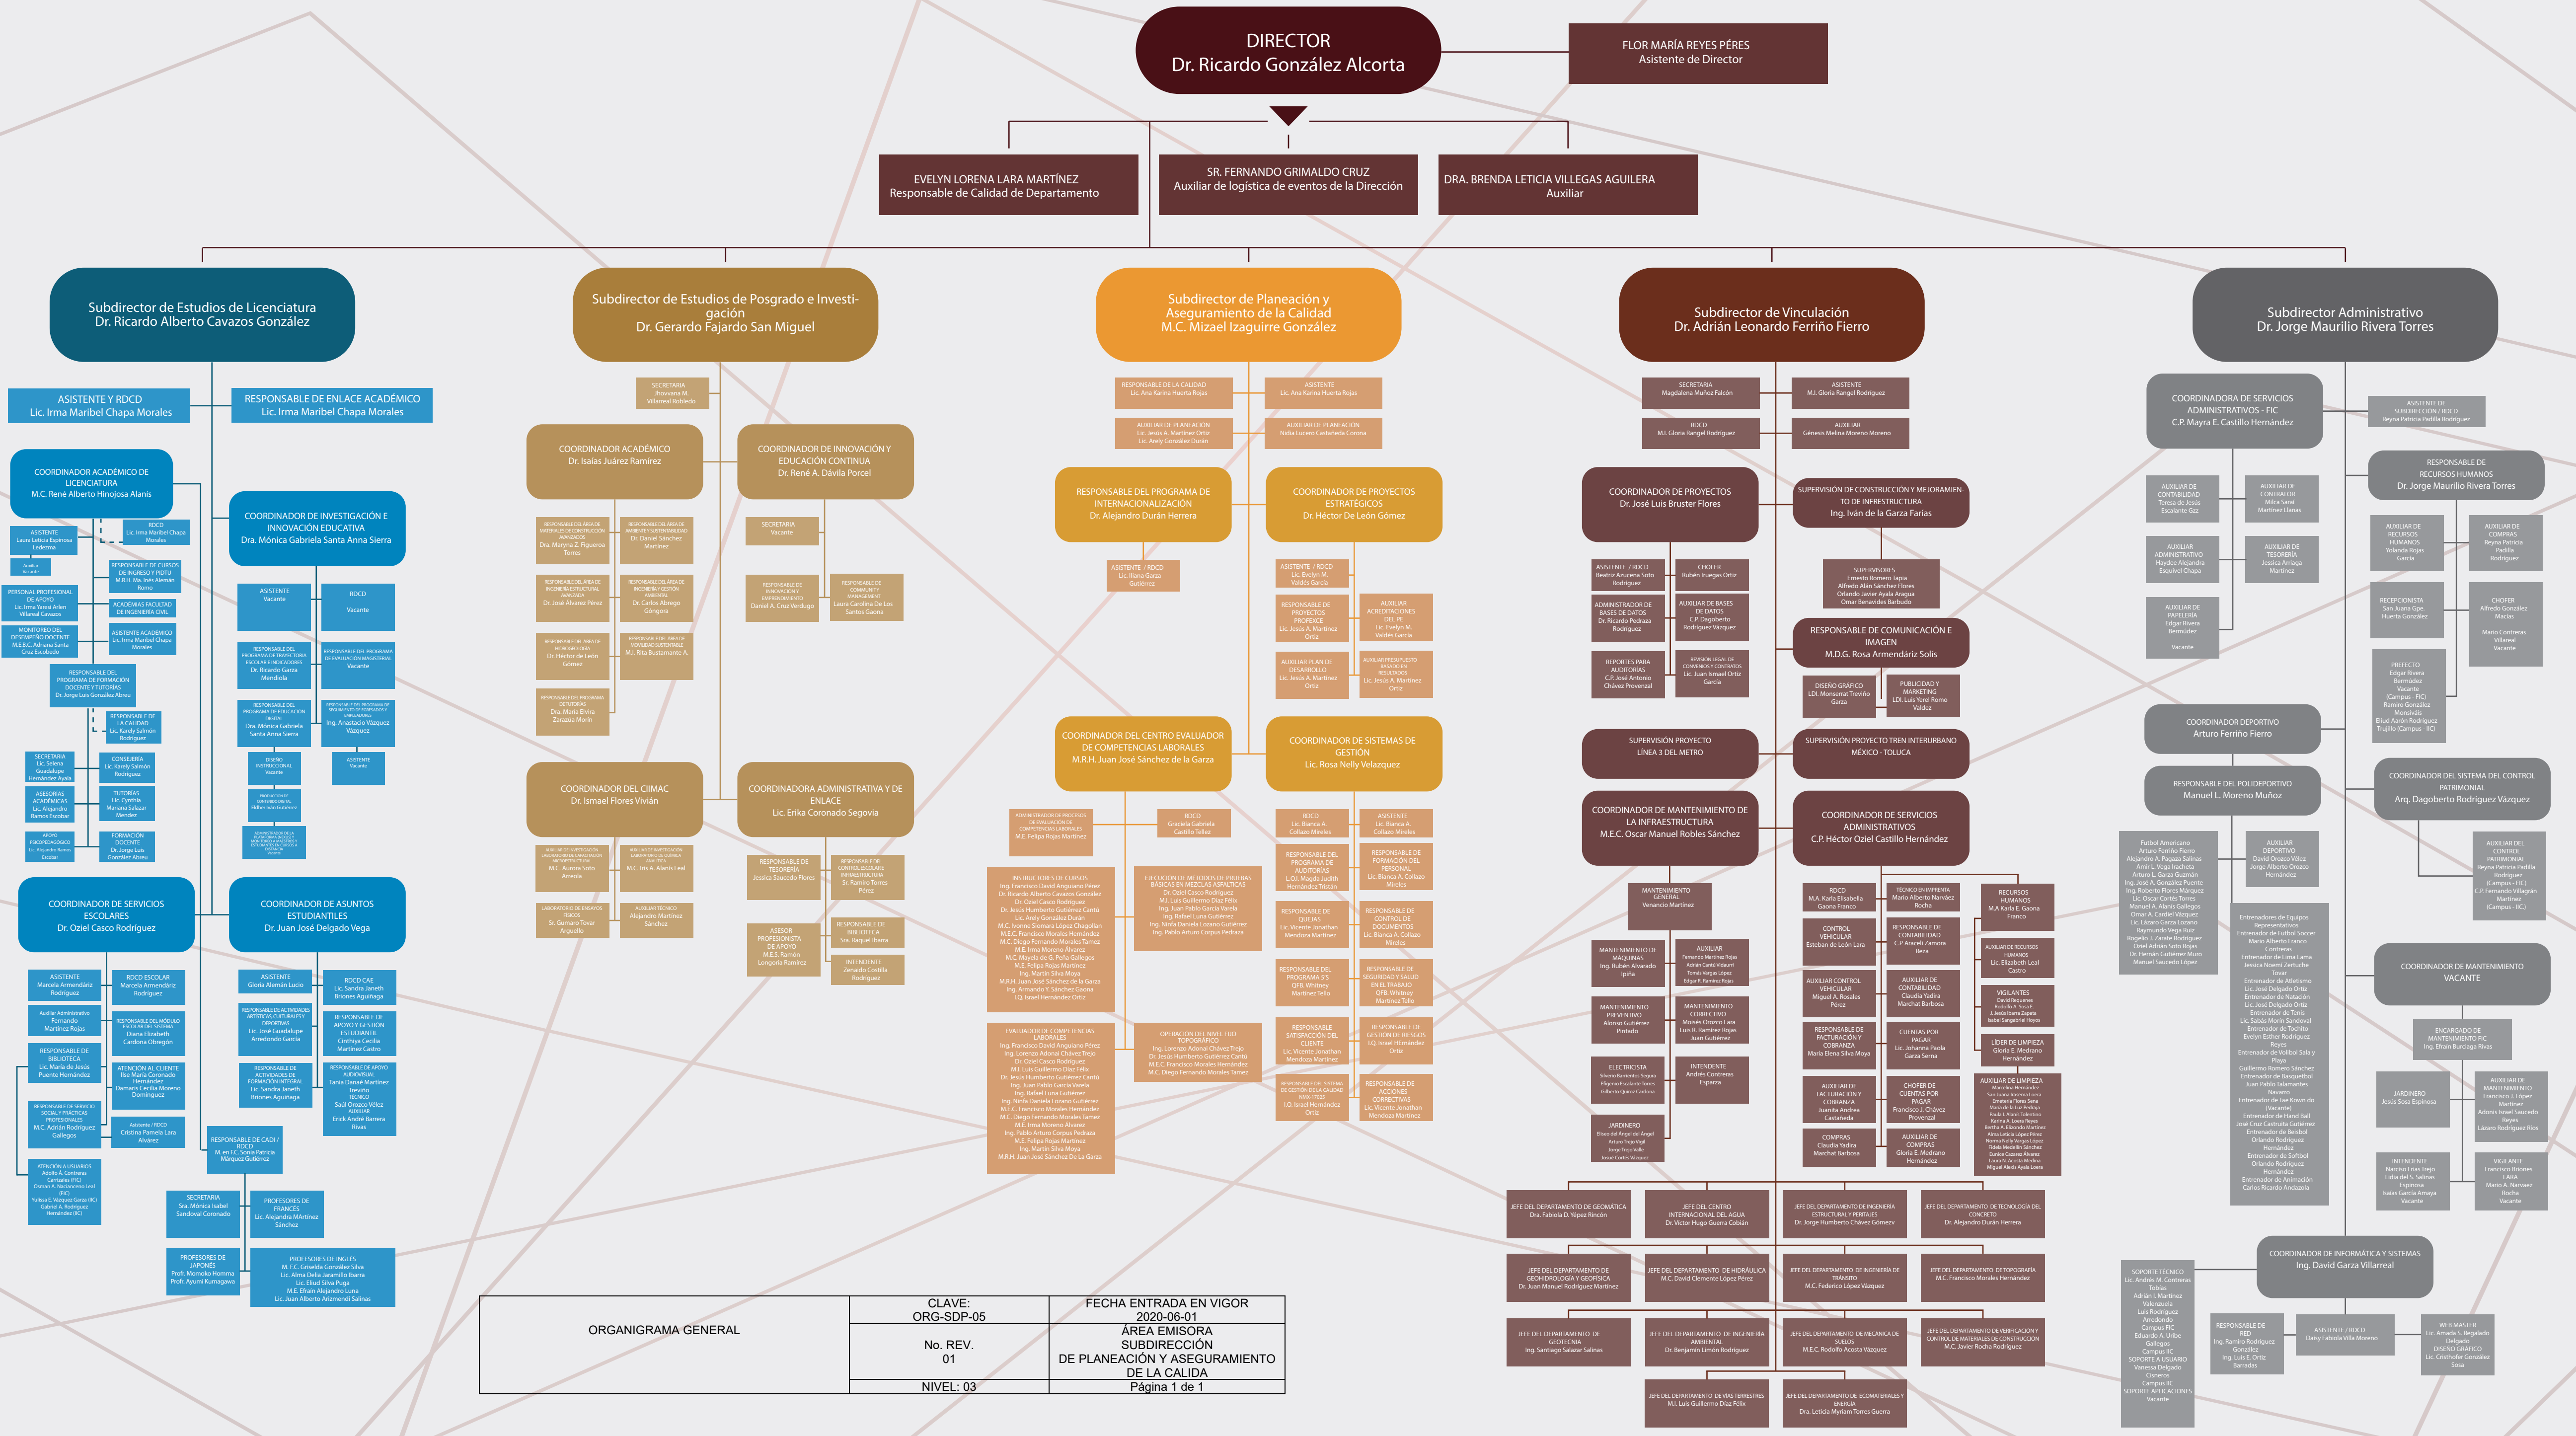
DIRECTOR
Dr. Ricardo González Alcorta

FLOR MARÍA REYES PÉRES
Asistente de Director

EVELYN LORENA LARA MARTÍNEZ
Responsable de Calidad de Departamento

SR. FERNANDO GRIMALDO CRUZ
Auxiliar de logística de eventos de la Dirección

DRA. BRENDA LETICIA VILLEGAS AGUILERA
Auxiliar

Subdirector de Estudios de Licenciatura
Dr. Ricardo Alberto Cavazos González

Subdirector de Estudios de Posgrado e Investigación
Dr. Gerardo Fajardo San Miguel

Subdirector de Planeación y Aseguramiento de la Calidad
M.C. Mizael Izaguirre González

Subdirector de Vinculación
Dr. Adrián Leonardo Ferriño Fierro

Subdirector Administrativo
Dr. Jorge Maurilio Rivera Torres

ASISTENTE Y RDCD
Lic. Irma Maribel Chapa Morales

RESPONSABLE DE ENLACE ACADÉMICO
Lic. Irma Maribel Chapa Morales

COORDINADOR ACADÉMICO DE LICENCIATURA
M.C. René Alberto Hinojosa Alanís

COORDINADOR DE INVESTIGACIÓN E INNOVACIÓN EDUCATIVA
Dra. Mónica Gabriela Santa Anna Sierra

COORDINADOR DE SERVICIOS ESCOLARES
Dr. Oziel Casco Rodríguez

COORDINADOR DE ASUNTOS ESTUDIANTILES
Dr. Juan José Delgado Vega

SECRETARIA
Jhovana M. Villarreal Robledo

COORDINADOR ACADÉMICO
Dr. Isaías Juárez Ramírez

COORDINADOR DE INNOVACIÓN Y EDUCACIÓN CONTINUA
Dr. René A. Dávila Porcel

COORDINADOR DEL CIIMAC
Dr. Ismael Flores Vivián

COORDINADORA ADMINISTRATIVA Y DE ENLACE
Lic. Erika Coronado Segovia

RESPONSABLE DE LA CALIDAD
Lic. Ana Karina Huerta Rojas

ASISTENTE
Lic. Ana Karina Huerta Rojas

RESPONSABLE DEL PROGRAMA DE INTERNACIONALIZACIÓN
Dr. Alejandro Durán Herrera

COORDINADOR DE PROYECTOS ESTRATÉGICOS
Dr. Héctor De León Gómez

COORDINADOR DEL CENTRO EVALUADOR DE COMPETENCIAS LABORALES
M.R.H. Juan José Sánchez de la Garza

COORDINADOR DE SISTEMAS DE GESTIÓN
Lic. Rosa Nelly Velazquez

SECRETARIA
Magdalena Muñoz Falcón

ASISTENTE
M.I. Gloria Rangel Rodríguez

RDCD
M.I. Gloria Rangel Rodríguez

AUXILIAR
Génesis Melina Moreno Moreno

COORDINADOR DE PROYECTOS
Dr. José Luis Bruster Flores

SUPERVISIÓN DE CONSTRUCCIÓN Y MEJORAMIENTO DE INFRESTRUCTURA
Ing. Iván de la Garza Farías

RESPONSABLE DE COMUNICACIÓN E IMAGEN
M.D.G. Rosa Armendáriz Solís

SUPERVISIÓN PROYECTO LÍNEA 3 DEL METRO

SUPERVISIÓN PROYECTO TREN INTERURBANO MÉXICO - TOLUCA

COORDINADOR DE MANTENIMIENTO DE LA INFRAESTRUCTURA
M.E.C. Oscar Manuel Robles Sánchez

COORDINADOR DE SERVICIOS ADMINISTRATIVOS
C.P. Héctor Oziel Castillo Hernández

COORDINADORA DE SERVICIOS ADMINISTRATIVOS - FIC
C.P. Mayra E. Castillo Hernández

ASISTENTE DE SUBDIRECCIÓN / RDCD
Reyna Patricia Padilla Rodríguez

RESPONSABLE DE RECURSOS HUMANOS
Dr. Jorge Maurilio Rivera Torres

COORDINADOR DEPORTIVO
Arturo Ferriño Fierro

RESPONSABLE DEL POLIDEPORTIVO
Manuel L. Moreno Muñoz

COORDINADOR DEL SISTEMA DEL CONTROL PATRIMONIAL
Arq. Dagoberto Rodríguez Vázquez

COORDINADOR DE MANTENIMIENTO
VACANTE

COORDINADOR DE INFORMÁTICA Y SISTEMAS
Ing. David Garza Villarreal

JEFE DEL DEPARTAMENTO DE GEOMÁTICA
Dra. Fabiola D. Yépez Rincón

JEFE DEL CENTRO INTERNACIONAL DEL AGUA
Dr. Víctor Hugo Guerra Cobián

JEFE DEL DEPARTAMENTO DE INGENIERÍA ESTRUCTURAL Y PERITAJES
Dr. Jorge Humberto Chávez Gómez

JEFE DEL DEPARTAMENTO DE TECNOLOGÍA DEL CONCRETO
Dr. Alejandro Durán Herrera

JEFE DEL DEPARTAMENTO DE GEOHIDROLOGÍA Y GEOFÍSICA
Dr. Juan Manuel Rodríguez Martínez

JEFE DEL DEPARTAMENTO DE HIDRÁULICA
M.C. David Clemente López Pérez

JEFE DEL DEPARTAMENTO DE INGENIERÍA DE TRÁNSITO
M.C. Federico López Vázquez

JEFE DEL DEPARTAMENTO DE TOPOGRAFÍA
M.C. Francisco Morales Hernández

JEFE DEL DEPARTAMENTO DE GEOTECNIA
Ing. Santiago Salazar Salinas

JEFE DEL DEPARTAMENTO DE INGENIERÍA AMBIENTAL
Dr. Benjamín Limón Rodríguez

JEFE DEL DEPARTAMENTO DE MECÁNICA DE SUELOS
M.E.C. Rodolfo Acosta Vázquez

JEFE DEL DEPARTAMENTO DE VERIFICACIÓN Y CONTROL DE MATERIALES DE CONSTRUCCIÓN
M.C. Javier Rocha Rodríguez

JEFE DEL DEPARTAMENTO DE VÍAS TERRESTRES
M.I. Luis Guillermo Díaz Félix

JEFE DEL DEPARTAMENTO DE ECOMATERIALES Y ENERGÍA
Dra. Leticia Myriam Torres Guerra

| ORGANIGRAMA GENERAL | CLAVE: ORG-SDP-05 | FECHA ENTRADA EN VIGOR 2020-06-01 |
|---|---|---|
| | No. REV. 01 | ÁREA EMISORA SUBDIRECCIÓN DE PLANEACIÓN Y ASEGURAMIENTO DE LA CALIDA |
| | NIVEL: 03 | Página 1 de 1 |

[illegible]